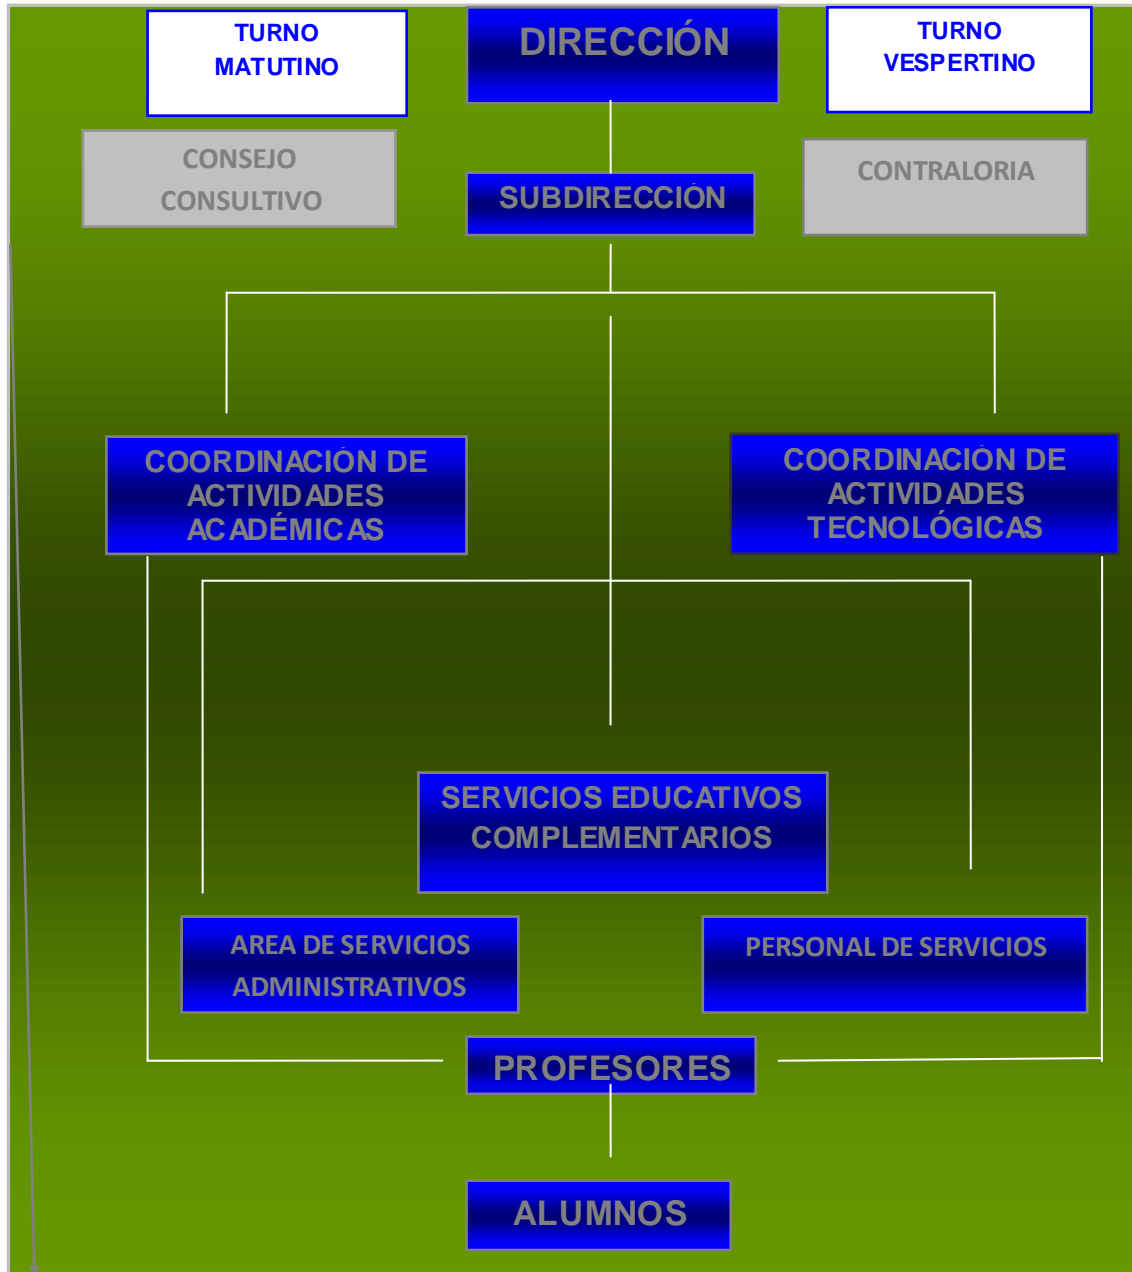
TURNO MATUTINO

DIRECCIÓN

TURNO VESPERTINO

CONSEJO CONSULTIVO

SUBDIRECCIÓN

CONTRALORIA

COORDINACIÓN DE ACTIVIDADES ACADÉMICAS

COORDINACIÓN DE ACTIVIDADES TECNOLÓGICAS

SERVICIOS EDUCATIVOS COMPLEMENTARIOS

AREA DE SERVICIOS ADMINISTRATIVOS

PERSONAL DE SERVICIOS

PROFESORES

ALUMNOS